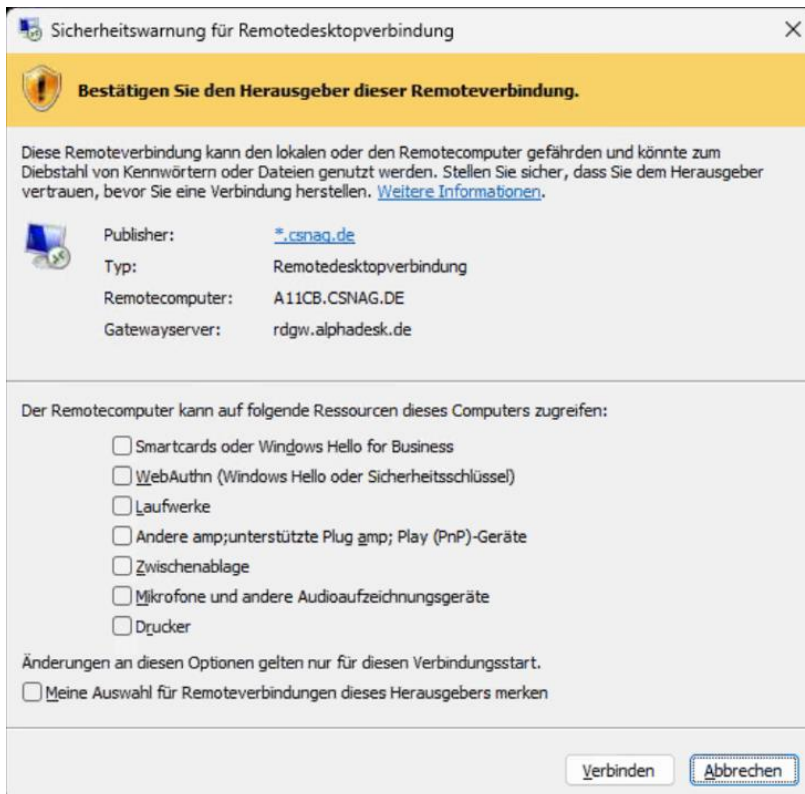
Sicherheitswarnung für Remotedesktopverbindung

Bestätigen Sie den Herausgeber dieser Remoteverbindung.

Diese Remoteverbindung kann den lokalen oder den Remotecomputer gefährden und könnte zum Diebstahl von Kennwörtern oder Dateien genutzt werden. Stellen Sie sicher, dass Sie dem Herausgeber vertrauen, bevor Sie eine Verbindung herstellen. Weitere Informationen.

| | |
|---|---|
| Publisher: | *.csnag.de |
| Typ: | Remotedesktopverbindung |
| Remotecomputer: | A11CB.CSNAG.DE |
| Gatewayserver: | rdgw.alphadesk.de |

Der Remotecomputer kann auf folgende Ressourcen dieses Computers zugreifen:

Smartcards oder Windows Hello for Business
WebAuthn (Windows Hello oder Sicherheitsschlüssel)
Laufwerke
Andere amp;unterstützte Plug amp; Play (PnP)-Geräte
Zwischenablage
Mikrofone und andere Audioaufzeichnungsgeräte
Drucker

Änderungen an diesen Optionen gelten nur für diesen Verbindungsstart.
Meine Auswahl für Remoteverbindungen dieses Herausgebers merken

Verbinden
Abbrechen